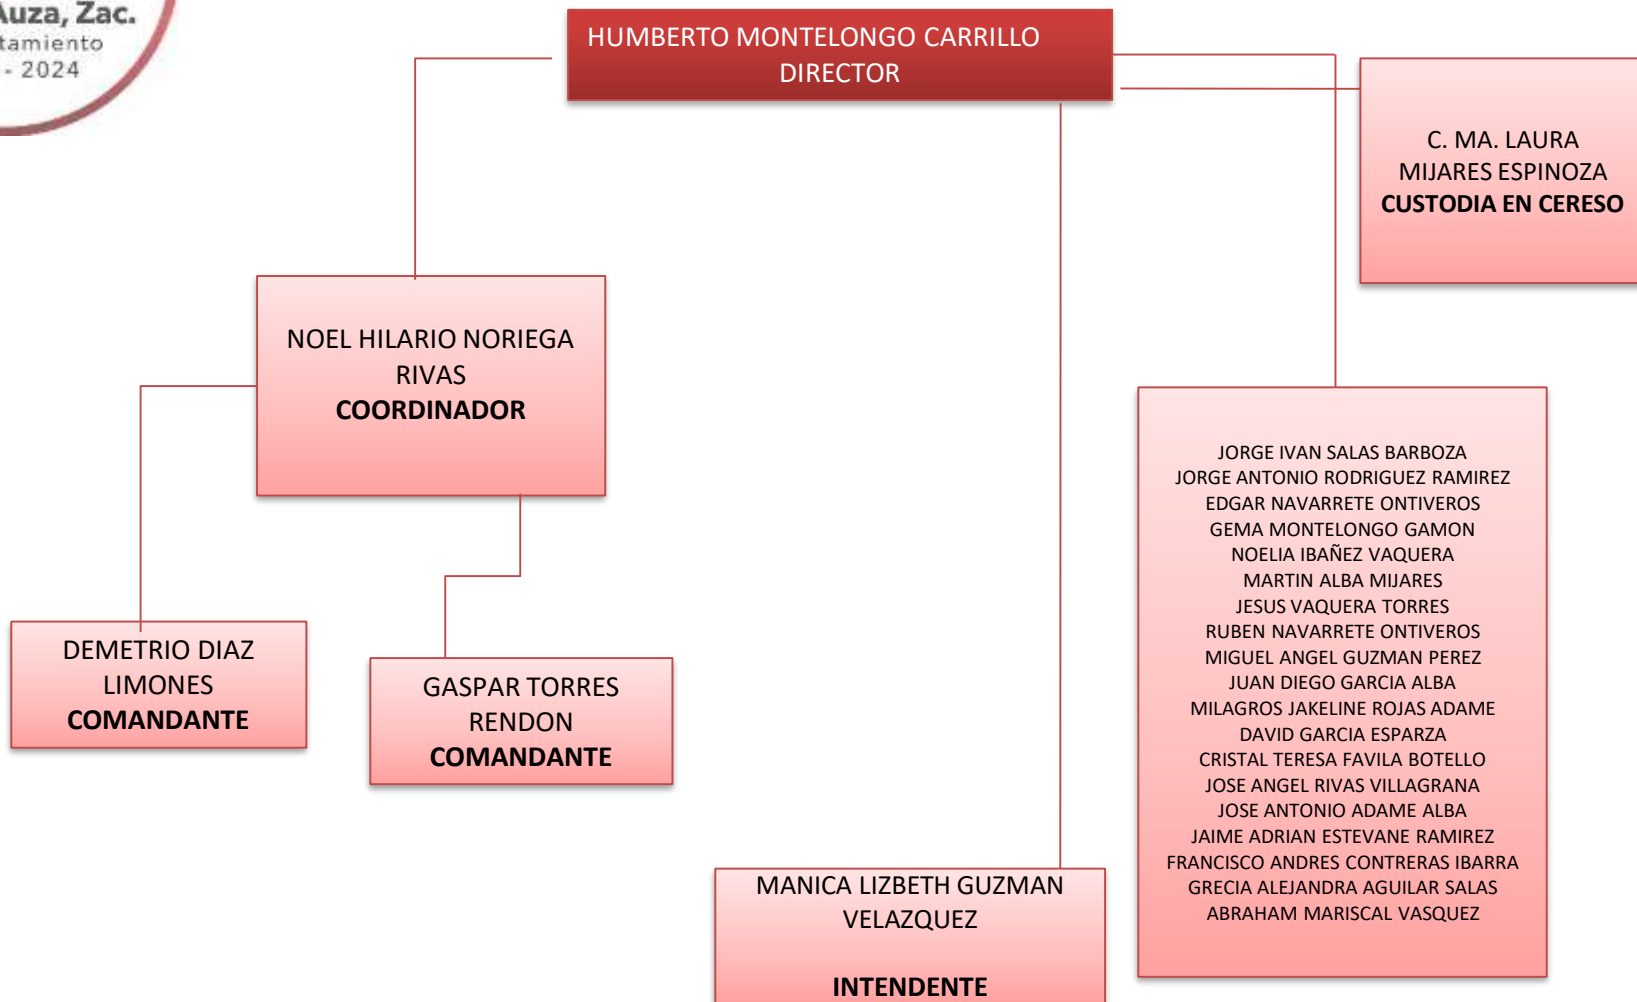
Auza, Zac.
tamiento
- 2024

HUMBERTO MONTELONGO CARRILLO
DIRECTOR

C. MA. LAURA MIJARES ESPINOZA
**CUSTODIA EN CERESO**

NOEL HILARIO NORIEGA RIVAS
**COORDINADOR**

JORGE IVAN SALAS BARBOZA
JORGE ANTONIO RODRIGUEZ RAMIREZ
EDGAR NAVARRETE ONTIVEROS
GEMA MONTELONGO GAMON
NOELIA IBAÑEZ VAQUERA
MARTIN ALBA MIJARES
JESUS VAQUERA TORRES
RUBEN NAVARRETE ONTIVEROS
MIGUEL ANGEL GUZMAN PEREZ
JUAN DIEGO GARCIA ALBA
MILAGROS JAKELINE ROJAS ADAME
DAVID GARCIA ESPARZA
CRISTAL TERESA FAVILA BOTELLO
JOSE ANGEL RIVAS VILLAGRANA
JOSE ANTONIO ADAME ALBA
JAIME ADRIAN ESTEVANE RAMIREZ
FRANCISCO ANDRES CONTRERAS IBARRA
GRECIA ALEJANDRA AGUILAR SALAS
ABRAHAM MARISCAL VASQUEZ

DEMETRIO DIAZ LIMONES
**COMANDANTE**

GASPAR TORRES RENDON
**COMANDANTE**

MANICA LIZBETH GUZMAN VELAZQUEZ

**INTENDENTE**